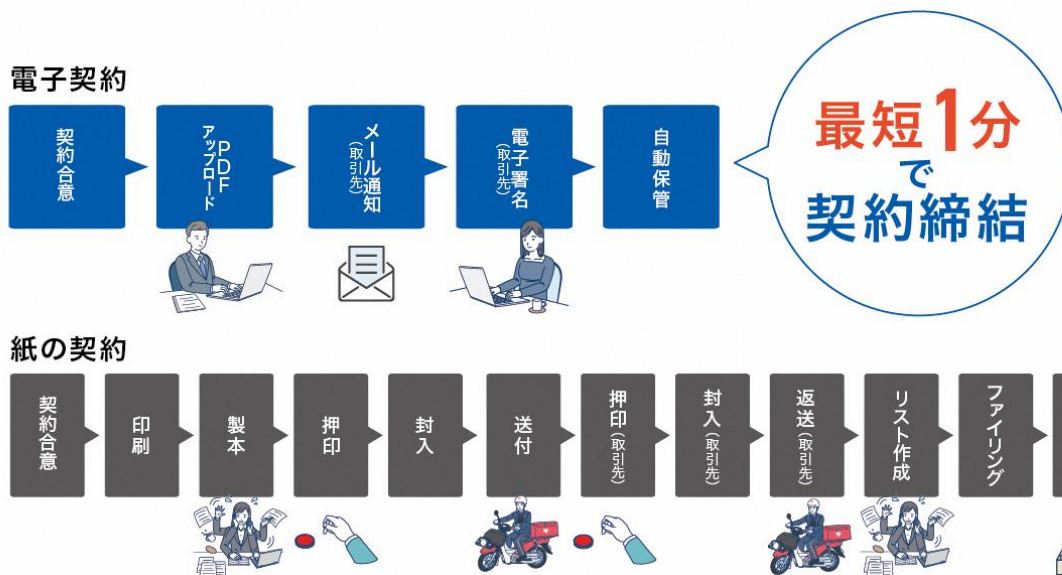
電子契約

契約合意

PDFアップロード

メール通知（取引先）

電子署名（取引先）

自動保管

最短1分で契約締結

紙の契約

契約合意

印刷

製本

押印

封入

送付

押印（取引先）

封入（取引先）

返送（取引先）

リスト作成

ファイリング